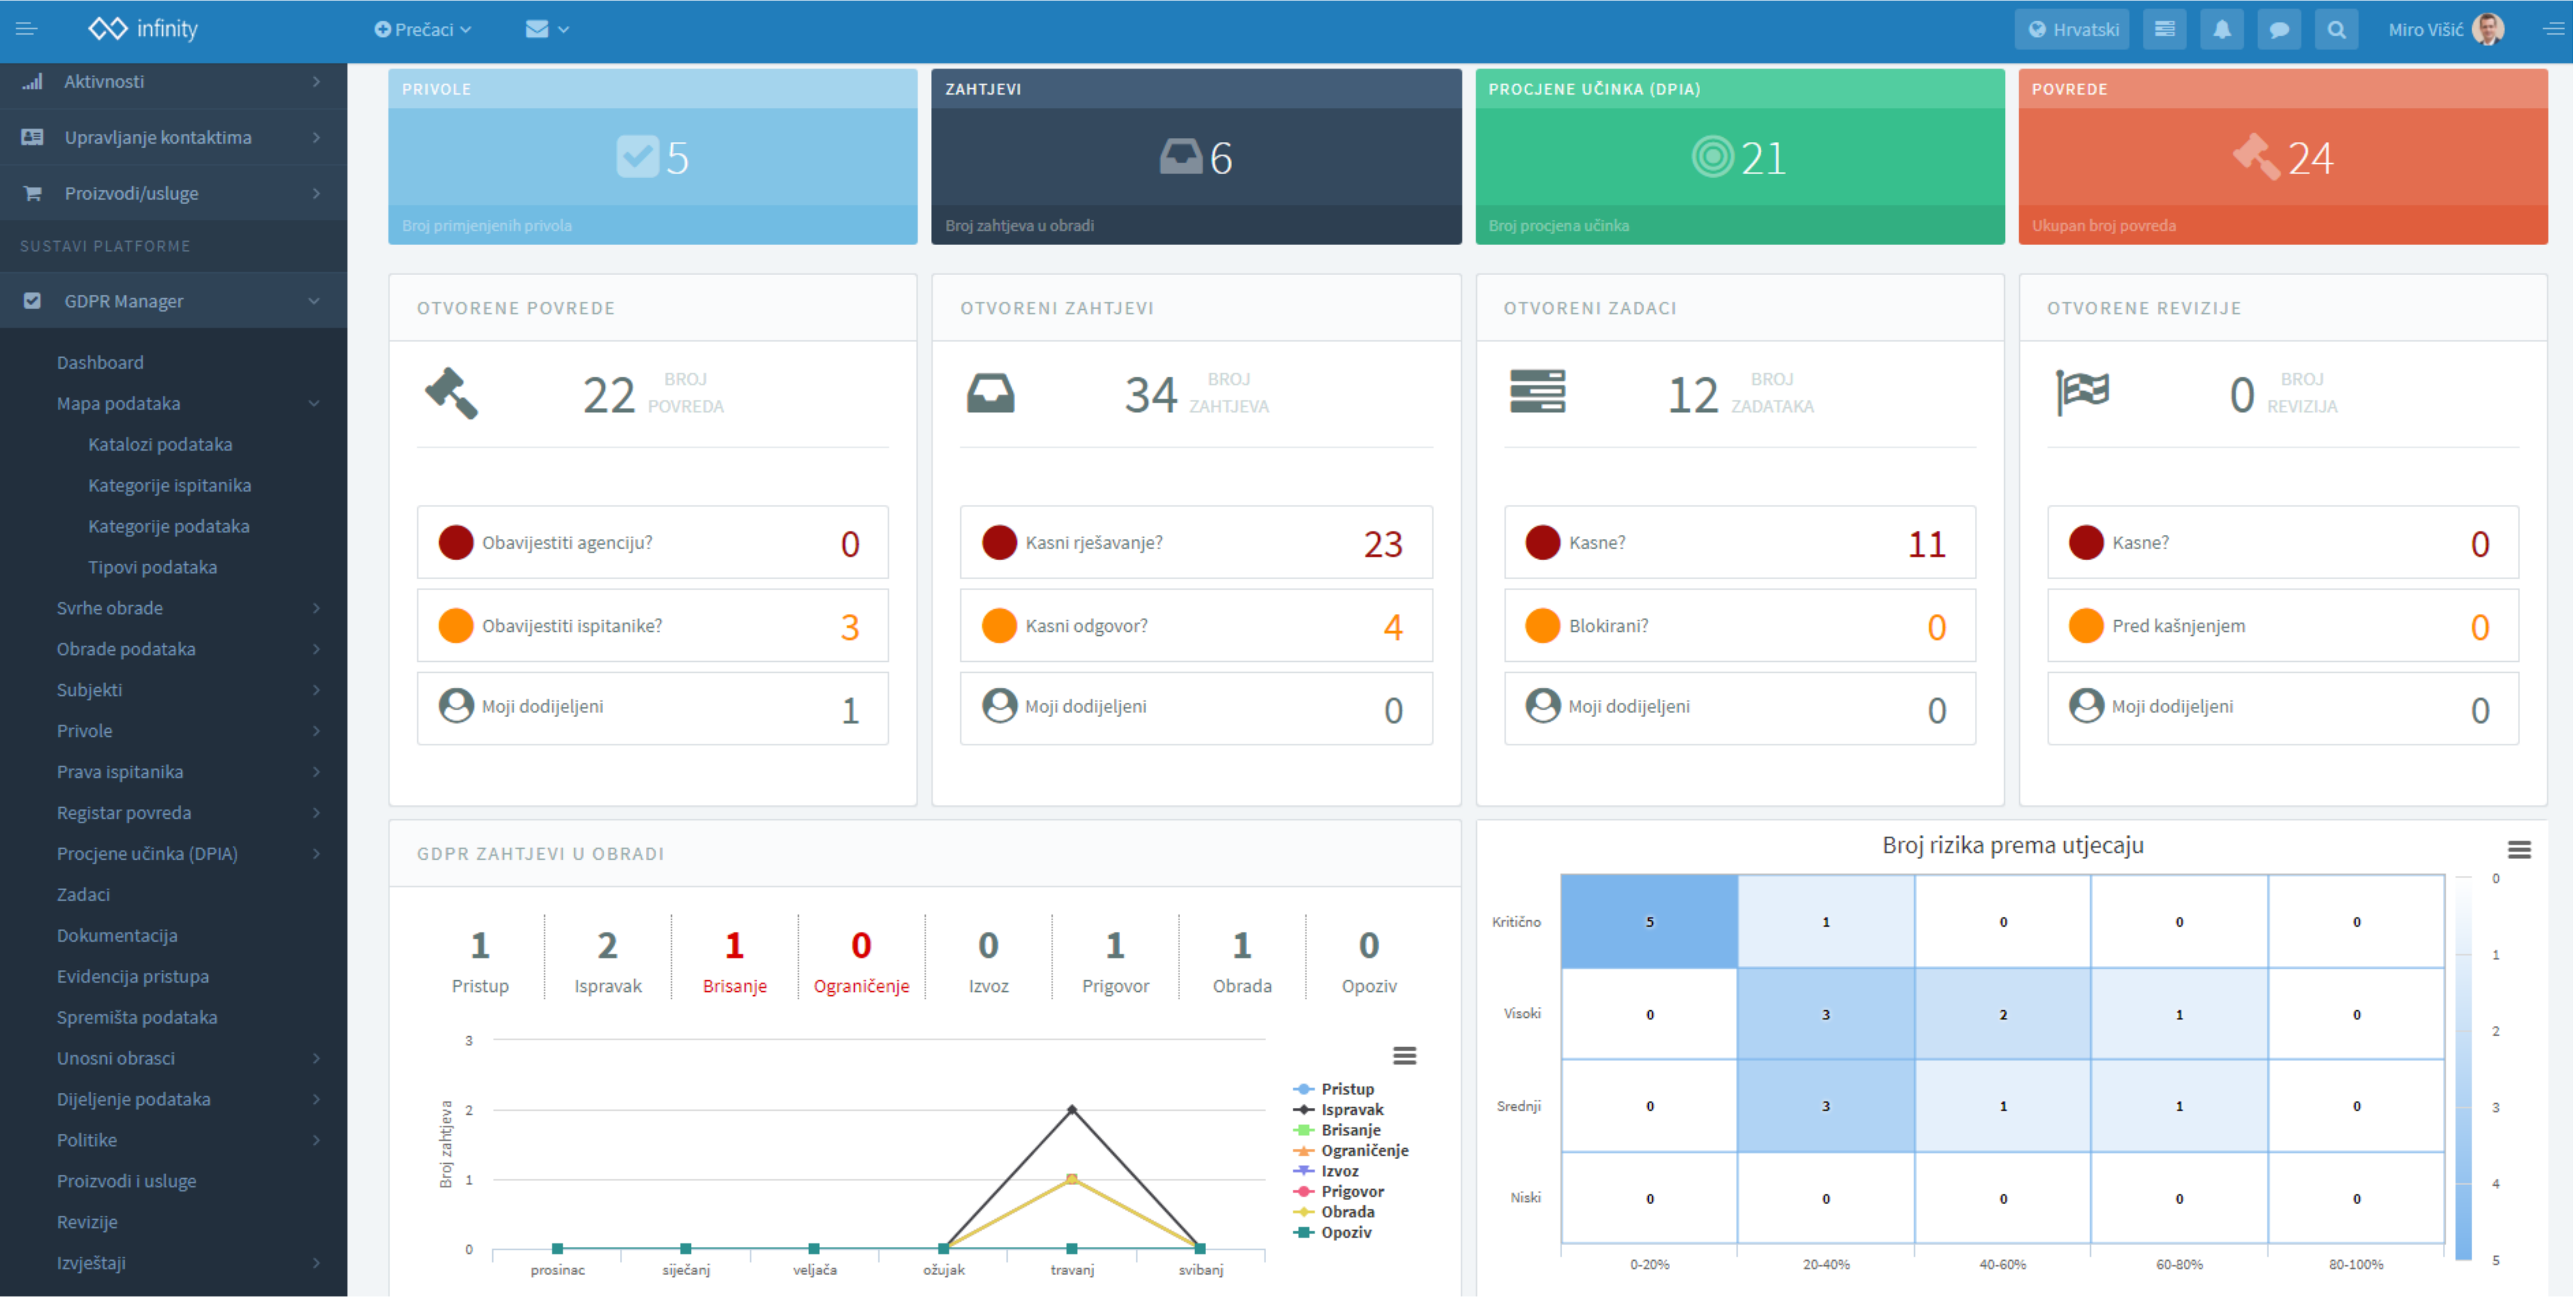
infinity
Prečaci
Hrvatski
Miro Višić

Aktivnosti
Upravljanje kontaktima
Proizvodi/usluge
SUSTAVI PLATFORME
GDPR Manager
Dashboard
Mapa podataka
Katalozi podataka
Kategorije ispitanika
Kategorije podataka
Tipovi podataka
Svrhe obrade
Obrade podataka
Subjekti
Privole
Prava ispitanika
Registar povreda
Procjene učinka (DPIA)
Zadaci
Dokumentacija
Evidencija pristupa
Spremišta podataka
Unosni obrasci
Dijeljenje podataka
Politike
Proizvodi i usluge
Revizije
Izvještaji

PRIVOLE
5
Broj primjenjenih privola

ZAHTJEVI
6
Broj zahtjeva u obradi

PROCJENE UČINKA (DPIA)
21
Broj procjena učinka

POVREDE
24
Ukupan broj povreda

OTVORENE POVREDE
22 BROJ POVREDA
Obavijestiti agenciju? 0
Obavijestiti ispitanike? 3
Moji dodijeljeni 1

OTVORENI ZAHTJEVI
34 BROJ ZAHTJEVA
Kasni rješavanje? 23
Kasni odgovor? 4
Moji dodijeljeni 0

OTVORENI ZADACI
12 BROJ ZADATAKA
Kasne? 11
Blokirani? 0
Moji dodijeljeni 0

OTVORENE REVIZIJE
0 BROJ REVIZIJA
Kasne? 0
Pred kašnjenjem 0
Moji dodijeljeni 0

GDPR ZAHTJEVI U OBRADI
1 Pristup
2 Ispravak
1 Brisanje
0 Ograničenje
0 Izvoz
1 Prigovor
1 Obrada
0 Opoziv

Broj zahtjeva
3
2
1
0
prosinac siječanj veljača ožujak travanj svibanj
Pristup
Ispravak
Brisanje
Ograničenje
Izvoz
Prigovor
Obrada
Opoziv

Broj rizika prema utjecaju

| | 0-20% | 20-40% | 40-60% | 60-80% | 80-100% |
|---|---|---|---|---|---|
| Kritično | 5 | 1 | 0 | 0 | 0 |
| Visoki | 0 | 3 | 2 | 1 | 0 |
| Srednji | 0 | 3 | 1 | 1 | 0 |
| Niski | 0 | 0 | 0 | 0 | 0 |

0
1
2
3
4
5